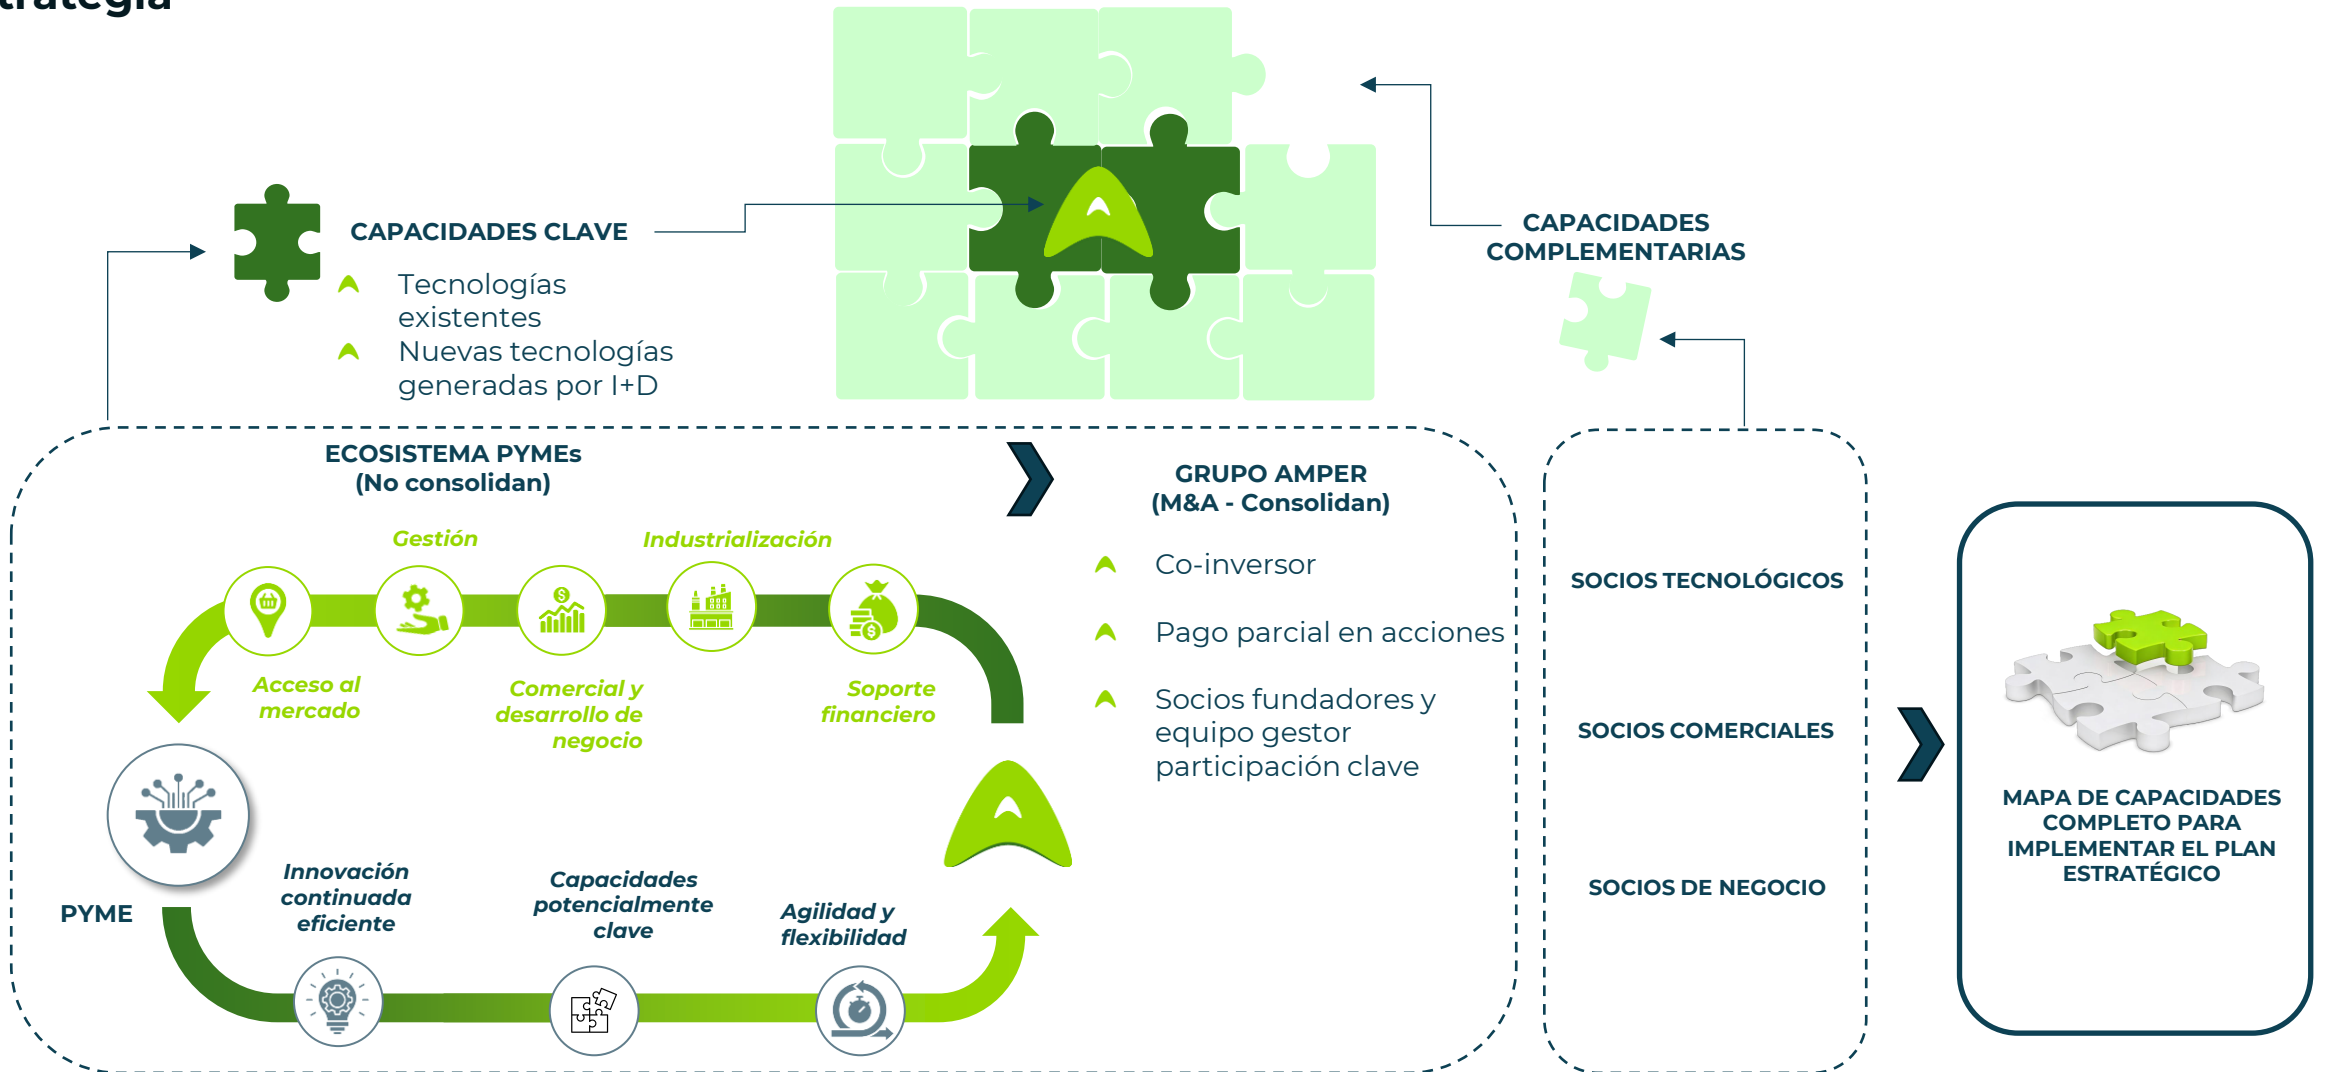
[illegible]trategia

CAPACIDADES CLAVE

Tecnologías existentes

Nuevas tecnologías generadas por I+D

CAPACIDADES COMPLEMENTARIAS

ECOSISTEMA PYMEs
(No consolidan)

Gestión

Industrialización

Acceso al mercado

Comercial y desarrollo de negocio

Soporte financiero

PYME

Innovación continuada eficiente

Capacidades potencialmente clave

Agilidad y flexibilidad

GRUPO AMPER
(M&A - Consolidan)

Co-inversor

Pago parcial en acciones

Socios fundadores y equipo gestor participación clave

SOCIOS TECNOLÓGICOS

SOCIOS COMERCIALES

SOCIOS DE NEGOCIO

MAPA DE CAPACIDADES COMPLETO PARA IMPLEMENTAR EL PLAN ESTRATÉGICO